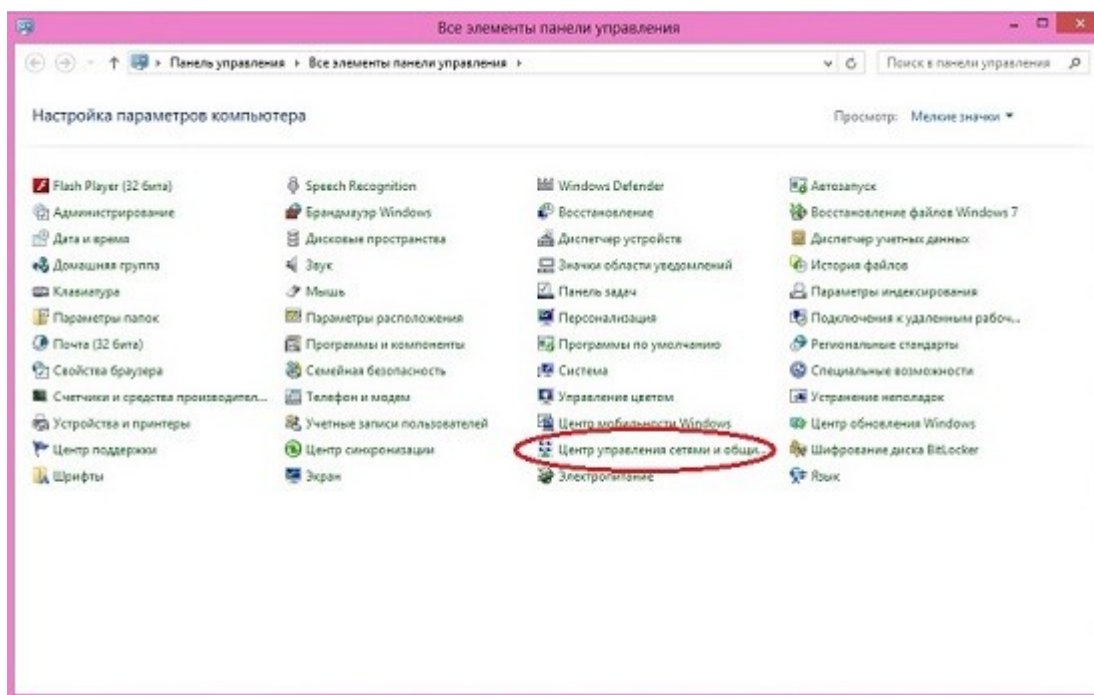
Все элементы панели управления

Панель управления › Все элементы панели управления ›

Поиск в панели управления

Настройка параметров компьютера

Просмотр: Мелкие значки ▾

Flash Player (32 бита)
Администрирование
Дата и время
Домашняя группа
Клавиатура
Параметры папок
Почта (32 бита)
Свойства браузера
Счетчики и средства производител...
Устройства и принтеры
Центр поддержки
Шрифты

Speech Recognition
Брандмауэр Windows
Дисковые пространства
Звук
Мышь
Параметры расположения
Программы и компоненты
Семейная безопасность
Телефон и модем
Учетные записи пользователей
Центр синхронизации
Экран

Windows Defender
Восстановление
Диспетчер устройств
Значки области уведомлений
Панель задач
Персонализация
Программы по умолчанию
Система
Управление цветом
Центр мобильности Windows
Центр управления сетями и общи...
Электропитание

Автозапуск
Восстановление файлов Windows 7
Диспетчер учетных данных
История файлов
Параметры индексирования
Подключения к удаленным рабоч...
Региональные стандарты
Специальные возможности
Устранение неполадок
Центр обновления Windows
Шифрование диска BitLocker
Язык